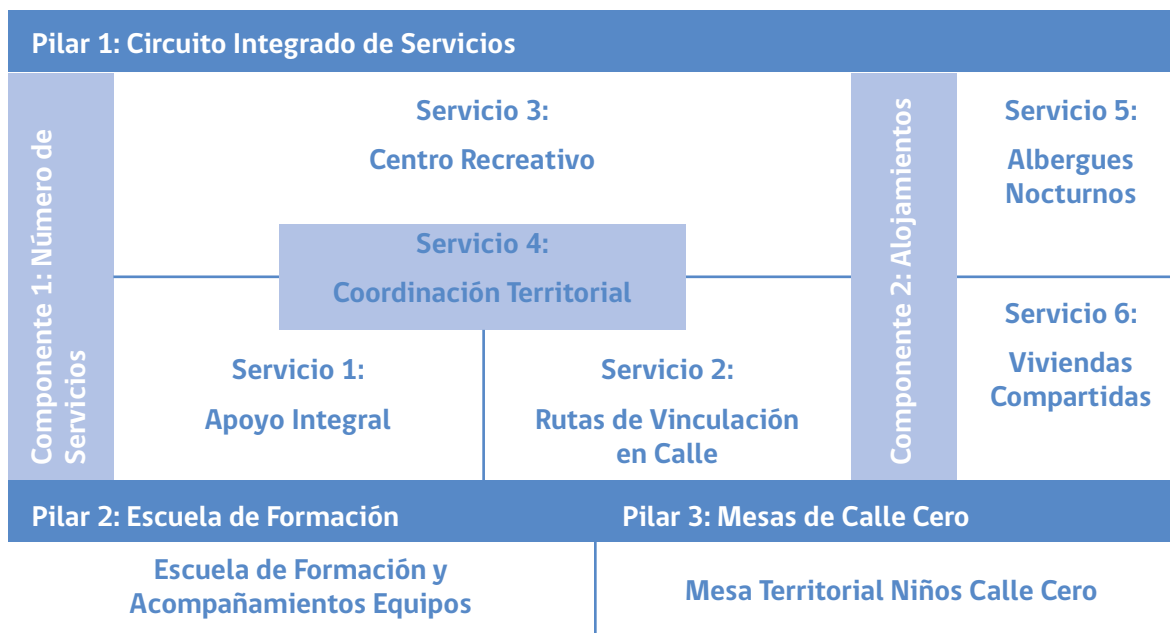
Pilar 1: Circuito Integrado de Servicios

Componente 1: Número de Servicios

Servicio 3:
Centro Recreativo

Servicio 4:
Coordinación Territorial

Servicio 1:
Apoyo Integral

Servicio 2:
Rutas de Vinculación en Calle

Componente 2: Alojamientos

Servicio 5:
Albergues Nocturnos

Servicio 6:
Viviendas Compartidas

Pilar 2: Escuela de Formación

Escuela de Formación y Acompañamientos Equipos

Pilar 3: Mesas de Calle Cero

Mesa Territorial Niños Calle Cero